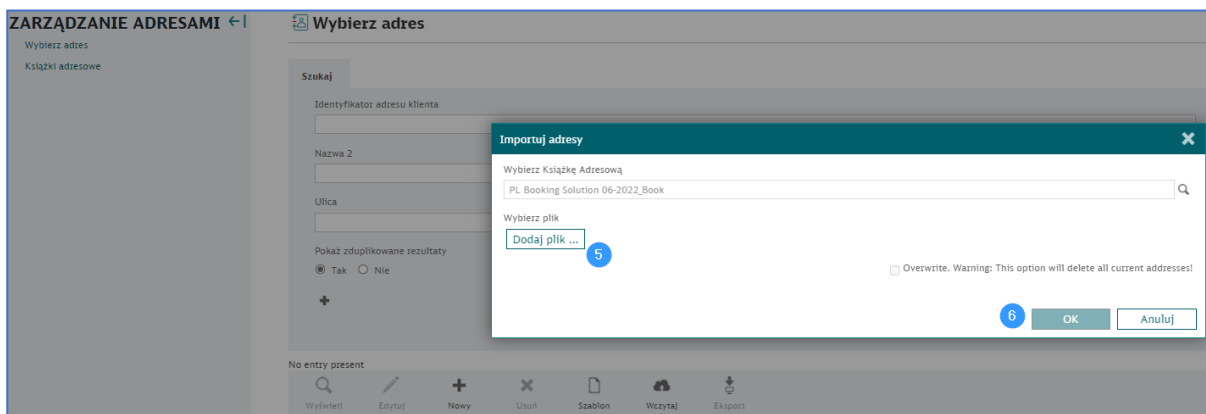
ZARZĄDZANIE ADRESAMI ←|
Wybierz adres
Książki adresowe

Wybierz adres

Szukaj

Identyfikator adresu klienta

Nazwa 2

Ulica

Pokaż zduplikowane rezultaty
Tak Nie

+

Importuj adresy

Wybierz Książkę Adresową
PL Booking Solution 06-2022_Book

Wybierz plik
Dodaj plik ...
5

Overwrite. Warning: This option will delete all current addresses!

6
OK
Anuluj

No entry present

Wyświetl
Edytuj
Nowy
Usuń
Szablon
Wczytaj
Eksport